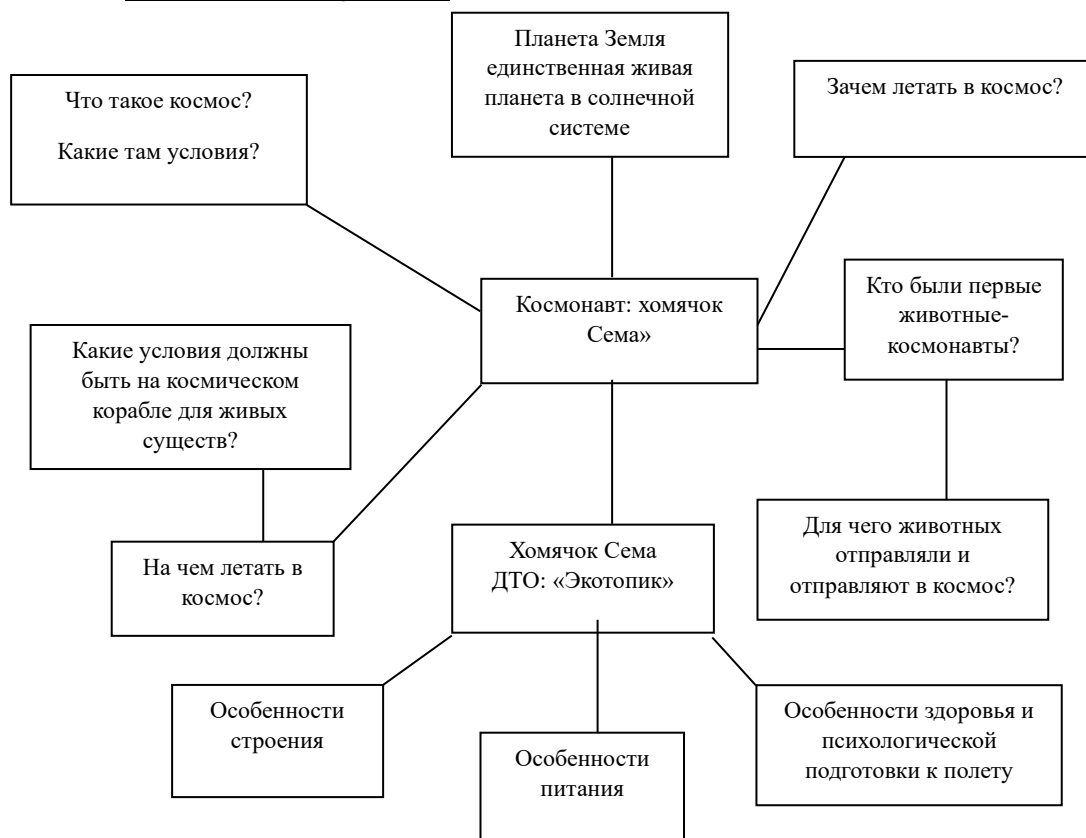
Что такое космос?

Какие там условия?

Планета Земля единственная живая планета в солнечной системе

Зачем летать в космос?

Космонавт: хомячок Сема»

Кто были первые животные-космонавты?

Какие условия должны быть на космическом корабле для живых существ?

На чем летать в космос?

Хомячок Сема ДТО: «Экотопик»

Для чего животных отправляли и отправляют в космос?

Особенности строения

Особенности питания

Особенности здоровья и психологической подготовки к полету